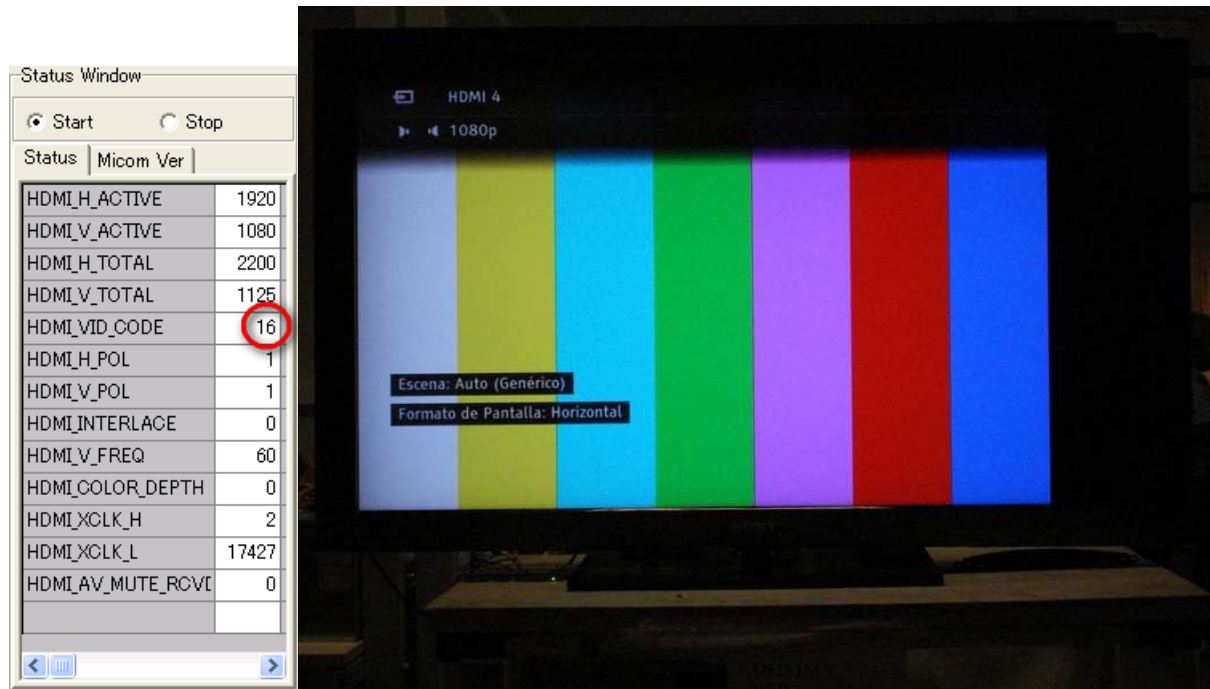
Status Window

Start Stop

Status | Micom Ver |

| | |
|---|---|
| HDMI_H_ACTIVE | 1920 |
| HDMI_V_ACTIVE | 1080 |
| HDMI_H_TOTAL | 2200 |
| HDMI_V_TOTAL | 1125 |
| HDMI_VID_CODE | 16 |
| HDMI_H_POL | 1 |
| HDMI_V_POL | 1 |
| HDMI_INTERLACE | 0 |
| HDMI_V_FREQ | 60 |
| HDMI_COLOR_DEPTH | 0 |
| HDMI_XCLK_H | 2 |
| HDMI_XCLK_L | 17427 |
| HDMI_AV_MUTE_RCVI | 0 |

HDMI 4

1080p

Escena: Auto (Genérico)

Formato de Pantalla: Horizontal